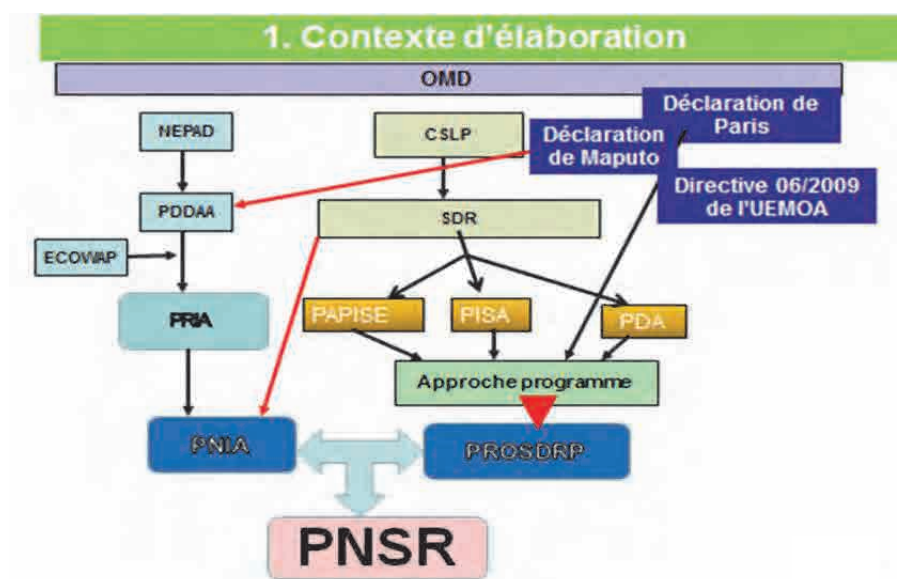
1. Contexte d'élaboration

OMD

NEPAD

CSLP

Déclaration de Maputo

Déclaration de Paris

Directive 06/2009 de l'UEMOA

PDDAA

SDR

ECOWAP

PRIA

PAPISE

PISA

PDA

Approche programme

PNIA

PROSDRP

PNSR